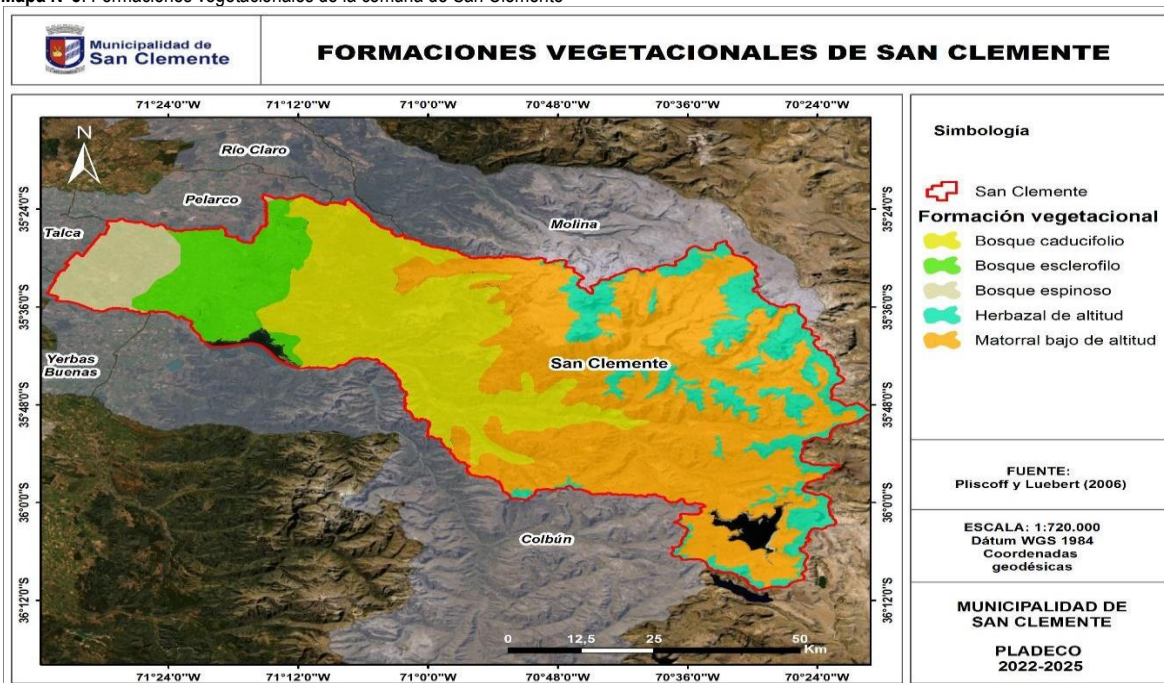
Mapa N° 3: Formaciones vegetacionales de la comuna de San Clemente

Municipalidad de San Clemente

FORMACIONES VEGETACIONALES DE SAN CLEMENTE

71°24'0"W 71°12'0"W 71°0'0"W 70°48'0"W 70°36'0"W 70°24'0"W

35°24'0"S 35°36'0"S 35°48'0"S 36°0'0"S 36°12'0"S

N

Río Claro

Pelarco

Talca

Molina

Yerbas Buenas

San Clemente

Colbún

0 12,5 25 50 Km

71°24'0"W 71°12'0"W 71°0'0"W 70°48'0"W 70°36'0"W 70°24'0"W

35°24'0"S 35°36'0"S 35°48'0"S 36°0'0"S 36°12'0"S

Simbología

San Clemente

Formación vegetacional

Bosque caducifolio

Bosque esclerofilo

Bosque espinoso

Herbazal de altitud

Matorral bajo de altitud

FUENTE:
Pliscoff y Luebert (2006)

ESCALA: 1:720.000
Dátum WGS 1984
Coordenadas geodésicas

MUNICIPALIDAD DE SAN CLEMENTE

PLADECO
2022-2025